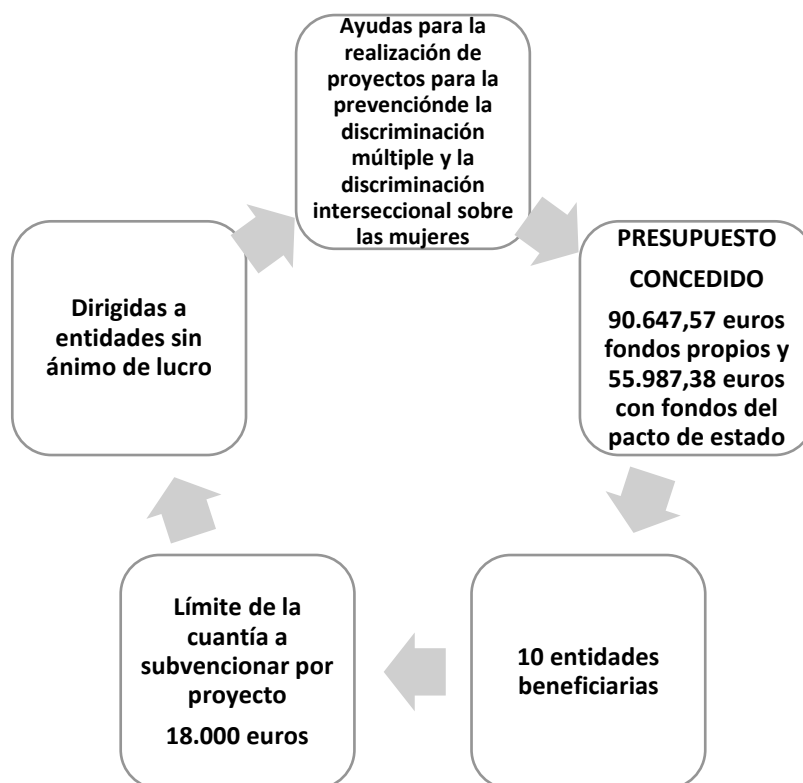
Ayudas para la realización de proyectos para la prevenciónde la discriminación múltiple y la discriminación interseccional sobre las mujeres

PRESUPUESTO CONCEDIDO

90.647,57 euros fondos propios y 55.987,38 euros con fondos del pacto de estado

10 entidades beneficiarias

Límite de la cuantía a subvencionar por proyecto

18.000 euros

Dirigidas a entidades sin ánimo de lucro